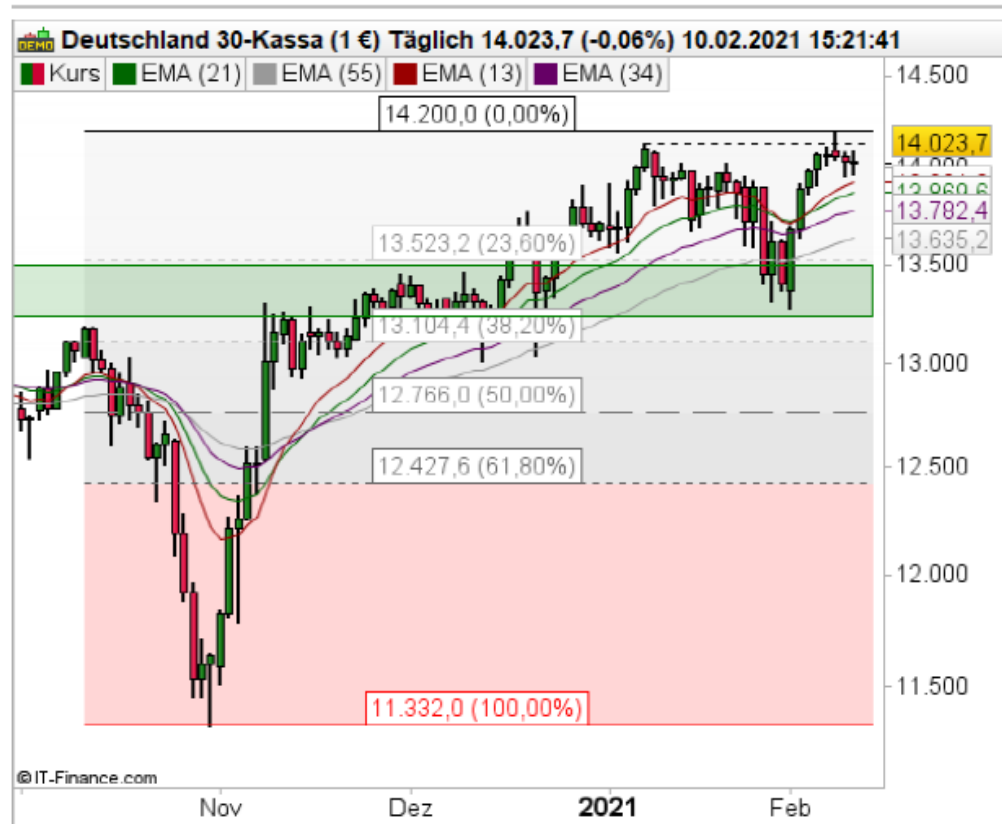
DEMO Deutschland 30-Kassa (1 €) Täglich 14.023,7 (-0,06%) 10.02.2021 15:21:41

Kurs EMA (21) EMA (55) EMA (13) EMA (34)

14.200,0 (0,00%)

13.523,2 (23,60%)

13.104,4 (38,20%)

12.766,0 (50,00%)

12.427,6 (61,80%)

11.332,0 (100,00%)

14.500
14.023,7
14.000
13.960,6
13.782,4
13.635,2
13.500
13.000
12.500
12.000
11.500

© IT-Finance.com

Nov Dez 2021 Feb